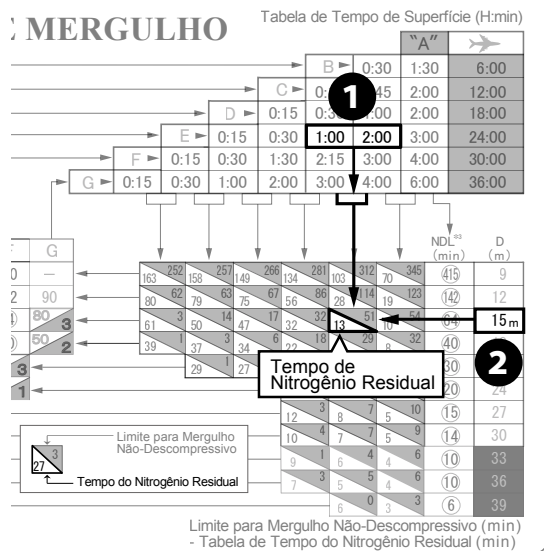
MERGULHO

Tabela de Tempo de Superfície (H:min)

"A"

| B ► | 0:30 | 1:30 | 6:00 |
| C ► | 0:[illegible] | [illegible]45 | 2:00 | 12:00 |
| D ► | 0:15 | 0:3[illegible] | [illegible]00 | 2:00 | 18:00 |
| E ► | 0:15 | 0:30 | 1:00 | 2:00 | 3:00 | 24:00 |
| F ► | 0:15 | 0:30 | 1:30 | 2:15 | 3:00 | 4:00 | 30:00 |
| G ► | 0:15 | 0:30 | 1:00 | 2:00 | 3:00 | 4:00 | 6:00 | 36:00 |

1

G
—
90
80 3
50 2
3
1

163 252 158 257 149 266 134 281 103 312 70 345
80 62 79 63 75 67 56 86 28 114 19 123
61 3 50 14 47 17 32 32 13 51 10 54
39 1 37 3 34 6 22 18 29 8 32
29 1 27

NDL (min)
415
142
64
40
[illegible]
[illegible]
15
14
10
10
6

D (m)
9
12
15m
24
27
30
33
36
39

2

Tempo de Nitrogênio Residual

12 3 8 7 5 10
10 4 7 5 9
9 1 6 4 6
7 3 5 4 6
6 0 3 3

Limite para Mergulho Não-Descompressivo
27 3
Tempo do Nitrogênio Residual

Limite para Mergulho Não-Descompressivo (min)
- Tabela de Tempo do Nitrogênio Residual (min)